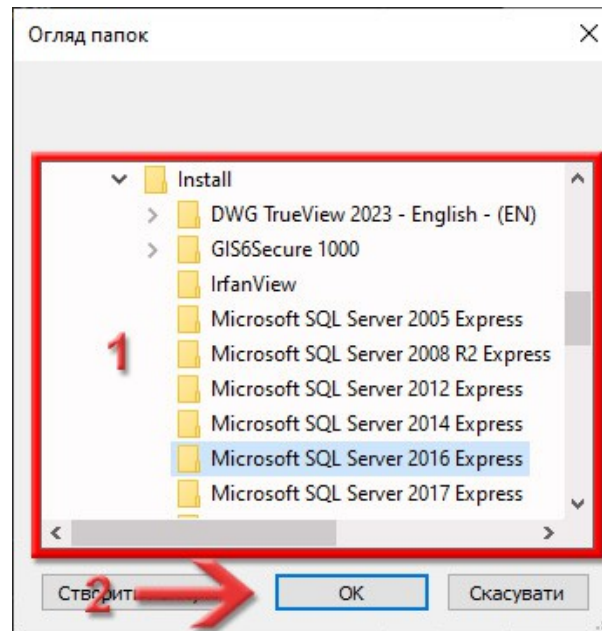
Огляд папок

Install
DWG TrueView 2023 - English - (EN)
GIS6Secure 1000
IrfanView
Microsoft SQL Server 2005 Express
Microsoft SQL Server 2008 R2 Express
Microsoft SQL Server 2012 Express
Microsoft SQL Server 2014 Express
Microsoft SQL Server 2016 Express
Microsoft SQL Server 2017 Express

1

Створити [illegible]
2
OK
Скасувати